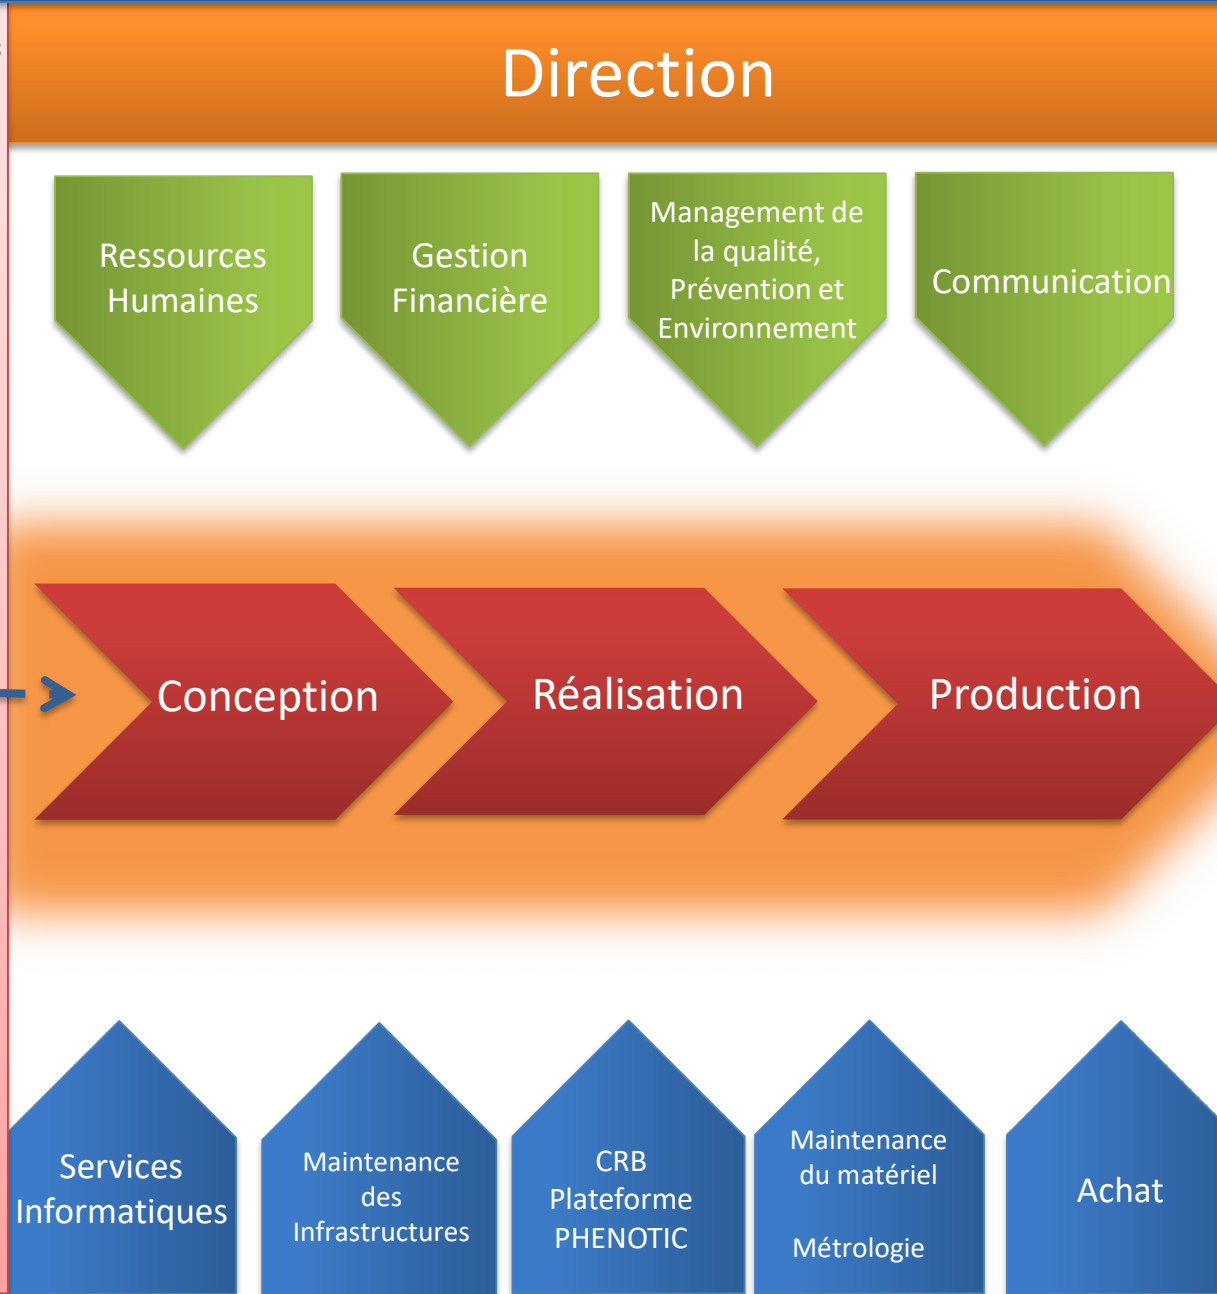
Direction

Ressources Humaines

Gestion Financière

Management de la qualité, Prévention et Environnement

Communication

Conception

Réalisation

Production

Services Informatiques

Maintenance des Infrastructures

CRB Plateforme PHENOTIC

Maintenance du matériel

Métrologie

Achat